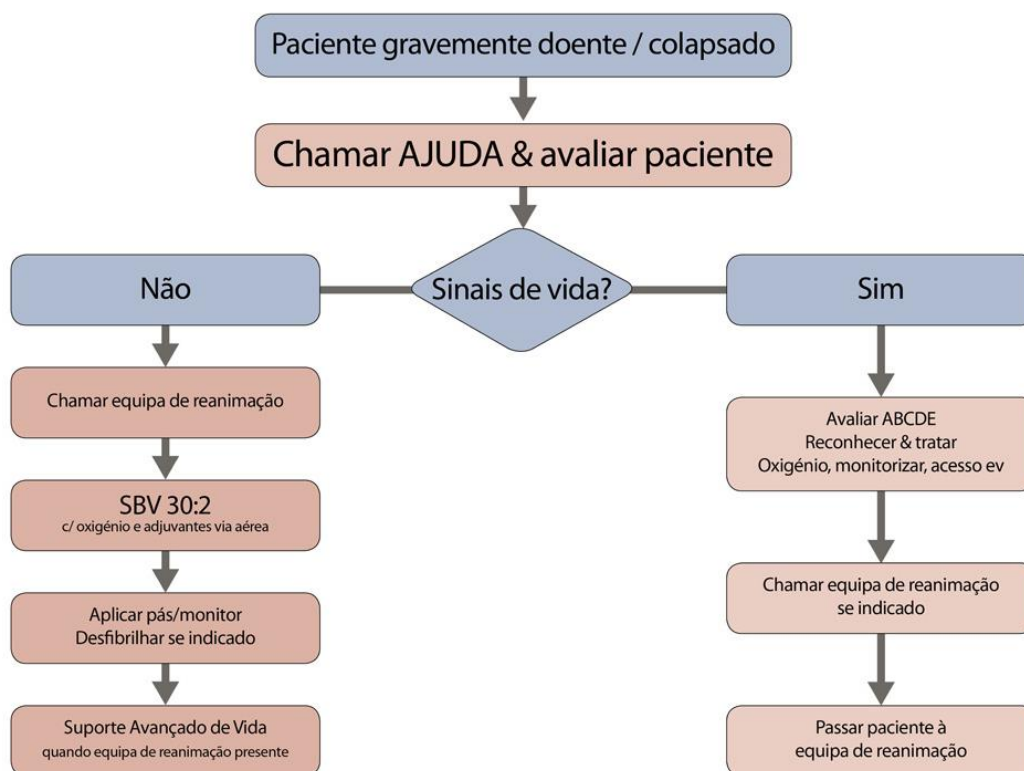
Paciente gravemente doente / colapsado

Chamar AJUDA & avaliar paciente

Sinais de vida?

Não

Chamar equipa de reanimação

SBV 30:2
c/ oxigénio e adjuvantes via aérea

Aplicar pás/monitor
Desfibrilhar se indicado

Suporte Avançado de Vida
quando equipa de reanimação presente

Sim

Avaliar ABCDE
Reconhecer & tratar
Oxigénio, monitorizar, acesso ev

Chamar equipa de reanimação
se indicado

Passar paciente à
equipa de reanimação